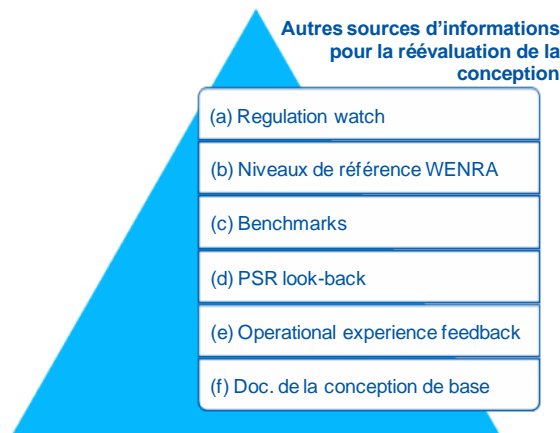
Autres sources d'informations pour la réévaluation de la conception

(a) Regulation watch

(b) Niveaux de référence WENRA

(c) Benchmarks

(d) PSR look-back

(e) Operational experience feedback

(f) Doc. de la conception de base